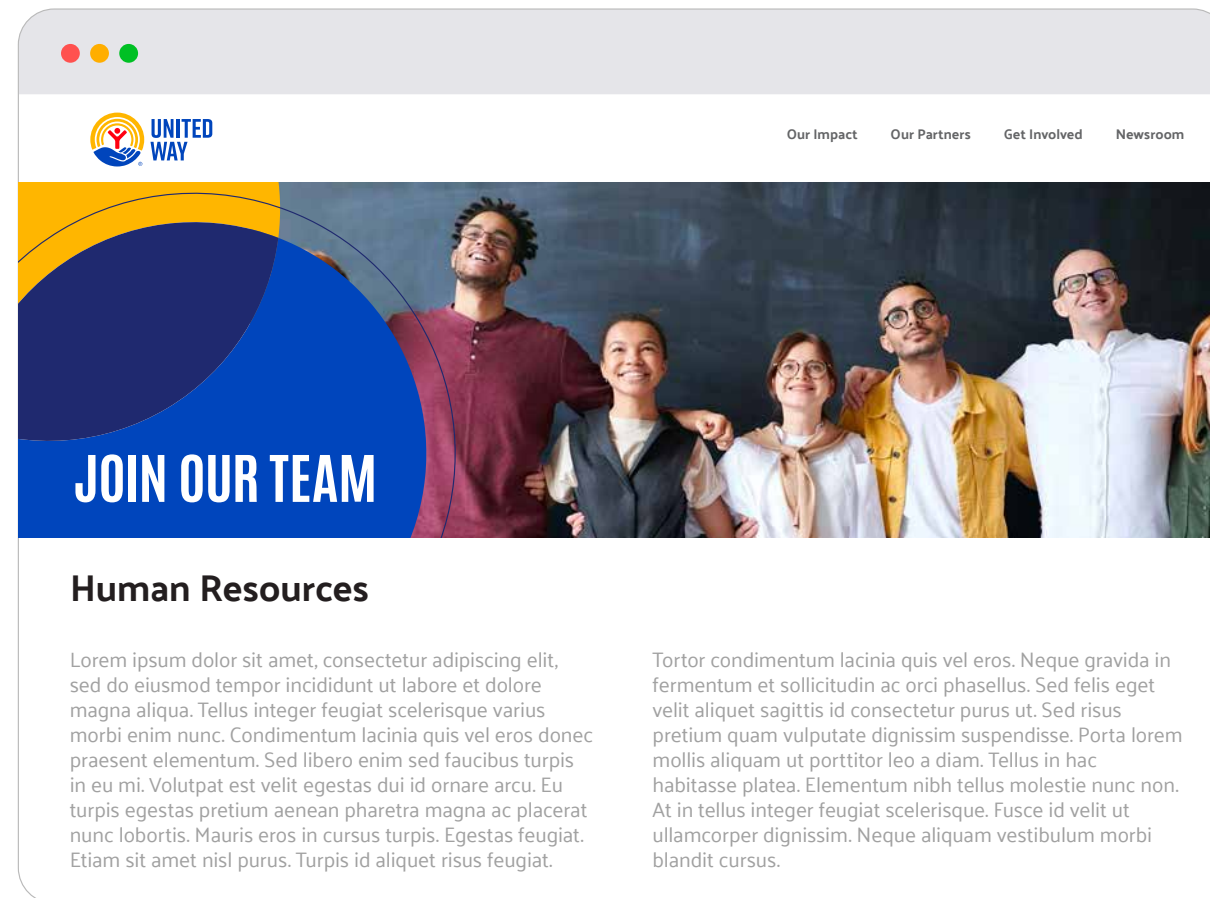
UNITED WAY

Our Impact Our Partners Get Involved Newsroom

JOIN OUR TEAM

Human Resources

Lorem ipsum dolor sit amet, consectetur adipiscing elit, sed do eiusmod tempor incididunt ut labore et dolore magna aliqua. Tellus integer feugiat scelerisque varius morbi enim nunc. Condimentum lacinia quis vel eros donec praesent elementum. Sed libero enim sed faucibus turpis in eu mi. Volutpat est velit egestas dui id ornare arcu. Eu turpis egestas pretium aenean pharetra magna ac placerat nunc lobortis. Mauris eros in cursus turpis. Egestas feugiat. Etiam sit amet nisl purus. Turpis id aliquet risus feugiat.

Tortor condimentum lacinia quis vel eros. Neque gravida in fermentum et sollicitudin ac orci phasellus. Sed felis eget velit aliquet sagittis id consectetur purus ut. Sed risus pretium quam vulputate dignissim suspendisse. Porta lorem mollis aliquam ut porttitor leo a diam. Tellus in hac habitasse platea. Elementum nibh tellus molestie nunc non. At in tellus integer feugiat scelerisque. Fusce id velit ut ullamcorper dignissim. Neque aliquam vestibulum morbi blandit cursus.